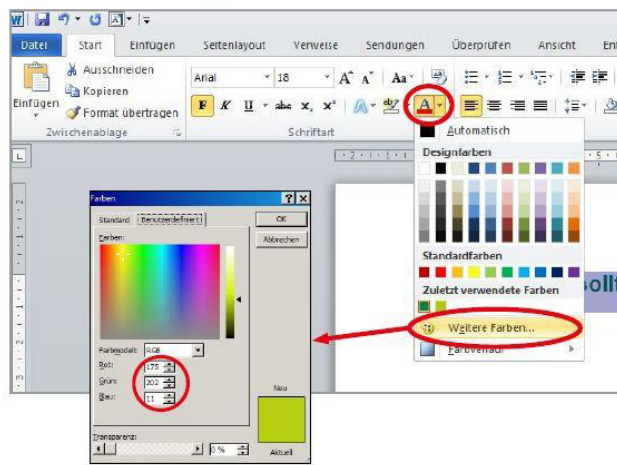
Datei Start Einfügen Seitenlayout Verweise Sendungen Überprüfen Ansicht En

Ausschneiden
Kopieren
Format übertragen
Einfügen
Zwischenablage

Arial 18
F K U abc $x_2$ $x^2$
Schriftart

Automatisch
Designfarben
Standardfarben
Zuletzt verwendete Farben
Weitere Farben...
Farbverlauf

Farben
Standard Benutzerdefiniert
Farben:
OK
Abbrechen
Farbmodell: RGB
Rot: 175
Grün: 202
Blau: 11
Neu
Aktuell
Transparenz:
0 %

sollt